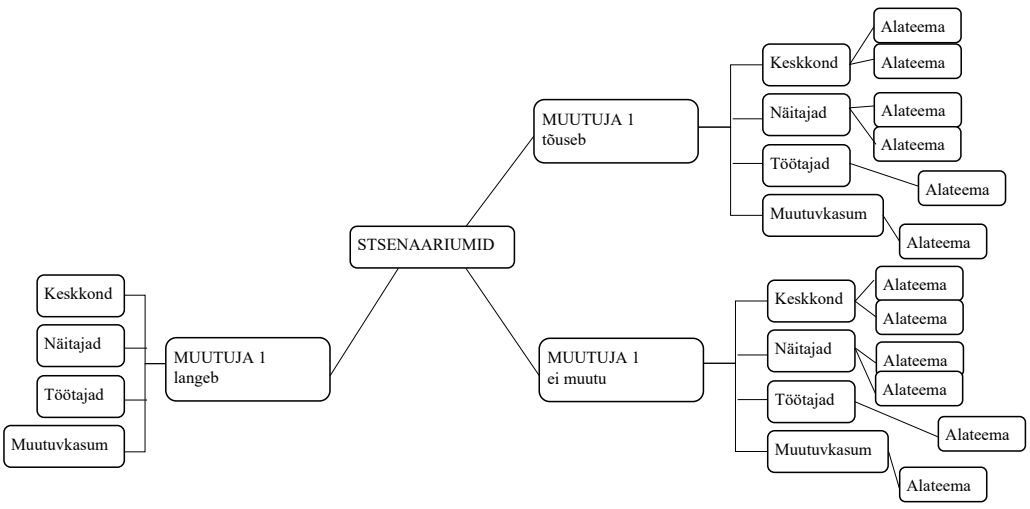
STSENAARIUMID

MUUTUJA 1
tõuseb

Keskkond
Alateema
Alateema

Näitajad
Alateema
Alateema

Töötajad
Alateema

Muutuvkasum
Alateema

MUUTUJA 1
ei muutu

Keskkond
Alateema
Alateema

Näitajad
Alateema
Alateema

Töötajad
Alateema

Muutuvkasum
Alateema

MUUTUJA 1
langeb

Keskkond

Näitajad

Töötajad

Muutuvkasum